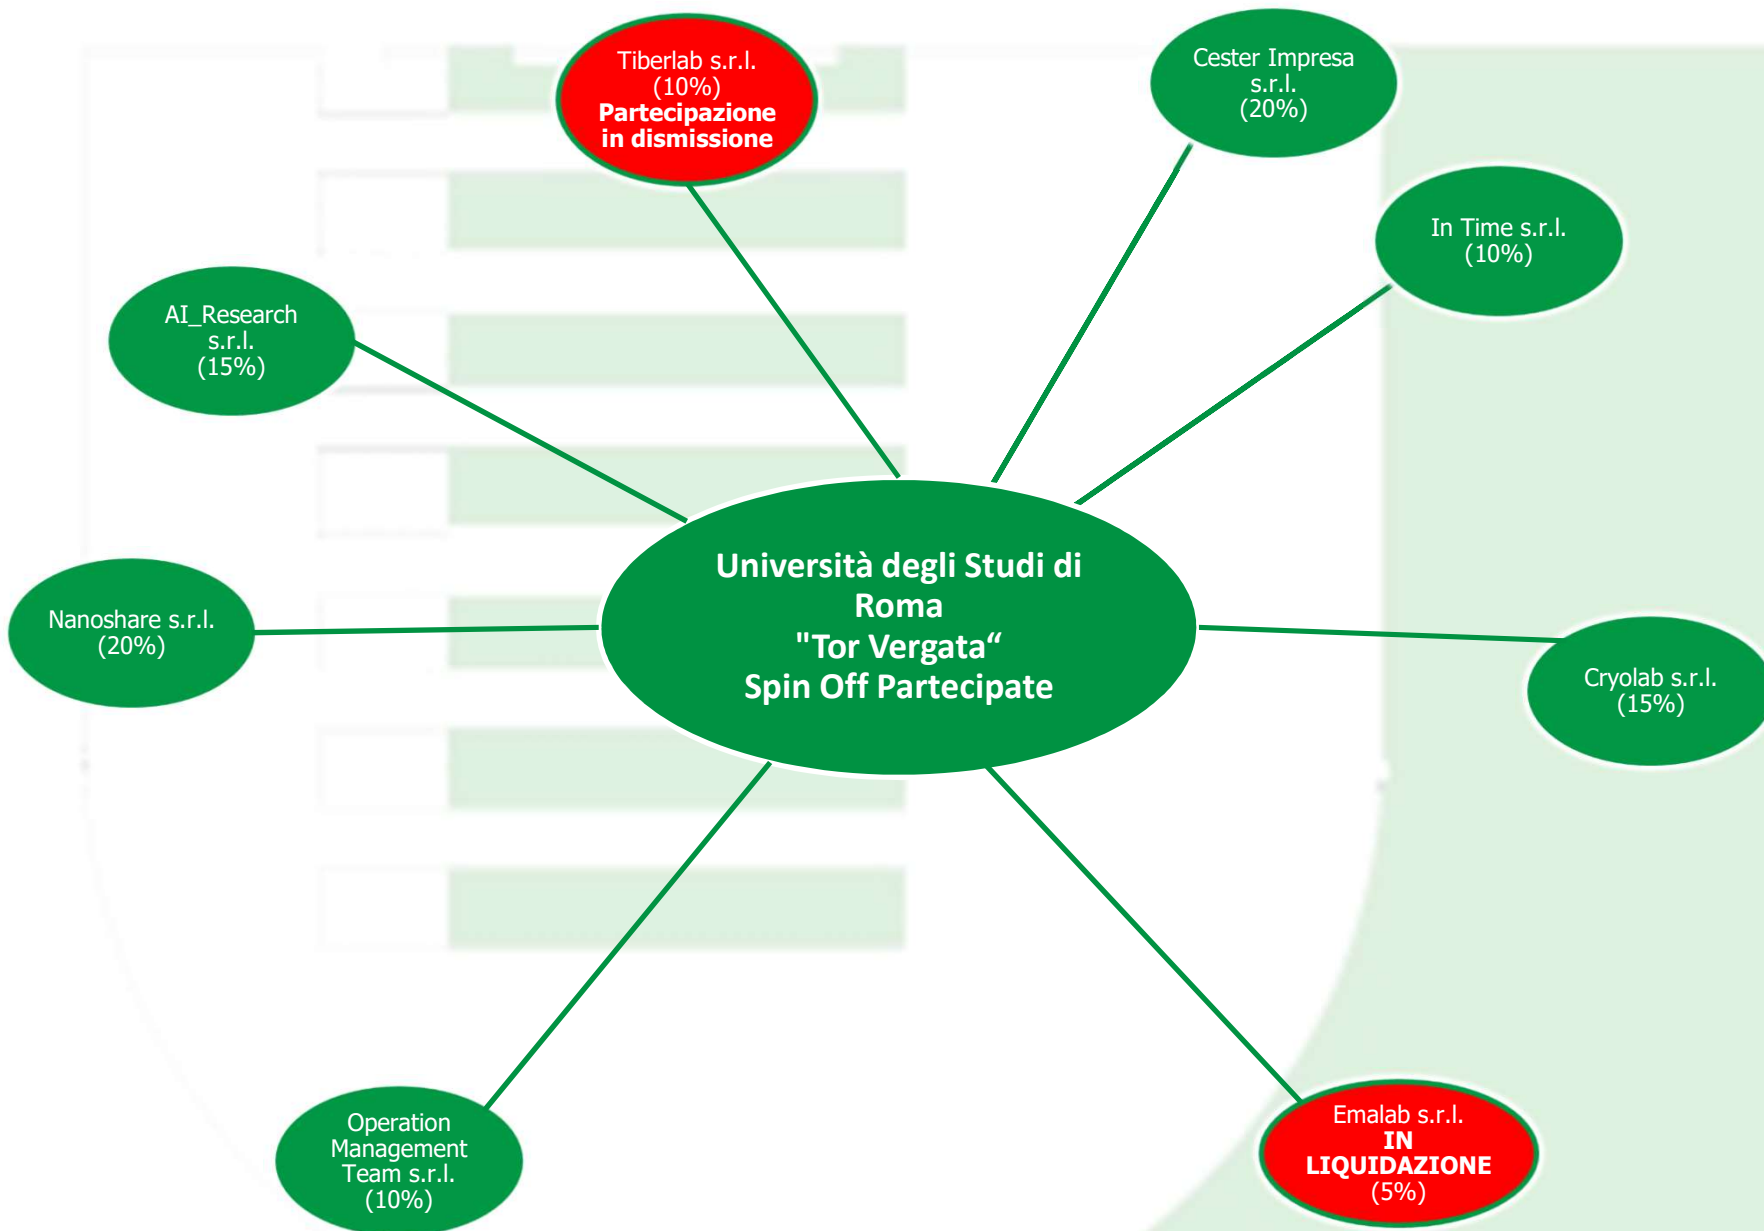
Tiberlab s.r.l.
(10%)
Partecipazione in dismissione

Cester Impresa s.r.l.
(20%)

In Time s.r.l.
(10%)

AI_Research s.r.l.
(15%)

Università degli Studi di Roma
"Tor Vergata“
Spin Off Partecipate

Nanoshare s.r.l.
(20%)

Cryolab s.r.l.
(15%)

Operation Management Team s.r.l.
(10%)

Emalab s.r.l.
IN LIQUIDAZIONE
(5%)